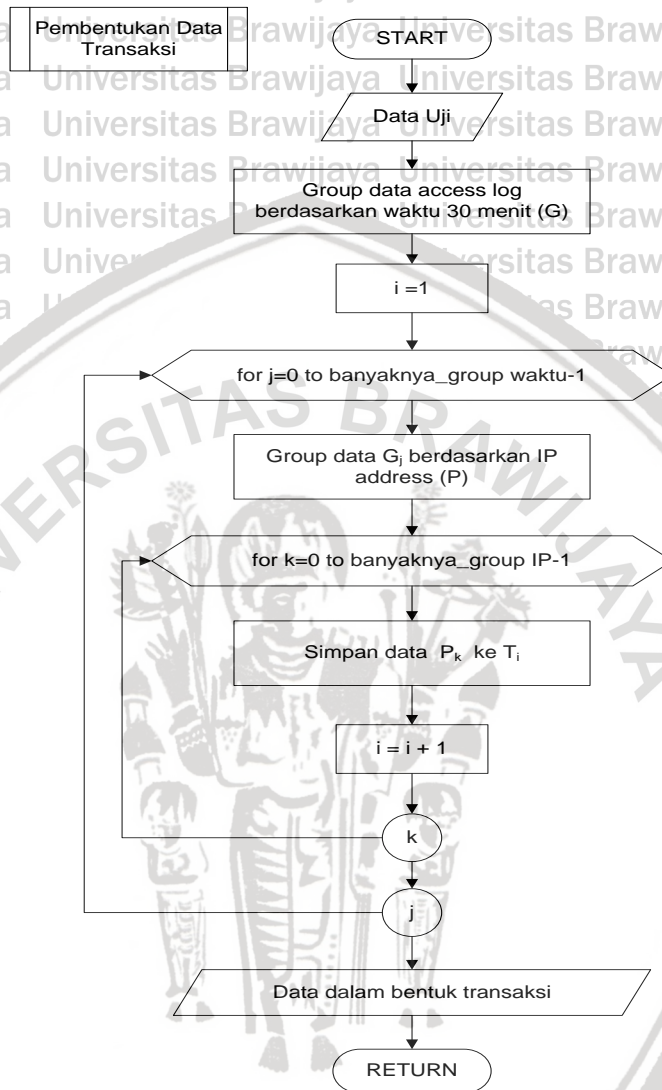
Pembentukan Data Transaksi

START

Data Uji

Group data access log berdasarkan waktu 30 menit (G)

i =1

for j=0 to banyaknya_group waktu-1

Group data $G_j$ berdasarkan IP address (P)

for k=0 to banyaknya_group IP-1

Simpan data $P_k$ ke $T_i$

i = i + 1

k

j

Data dalam bentuk transaksi

RETURN

Universitas Brawijaya Universitas Brawijaya Universitas Brawijaya Universitas Brawijaya Universitas Brawijaya Universitas Brawijaya Universitas Brawijaya Universitas Brawijaya Universitas Brawijaya Universitas Brawijaya

UNIVERSITAS BRAWIJAYA